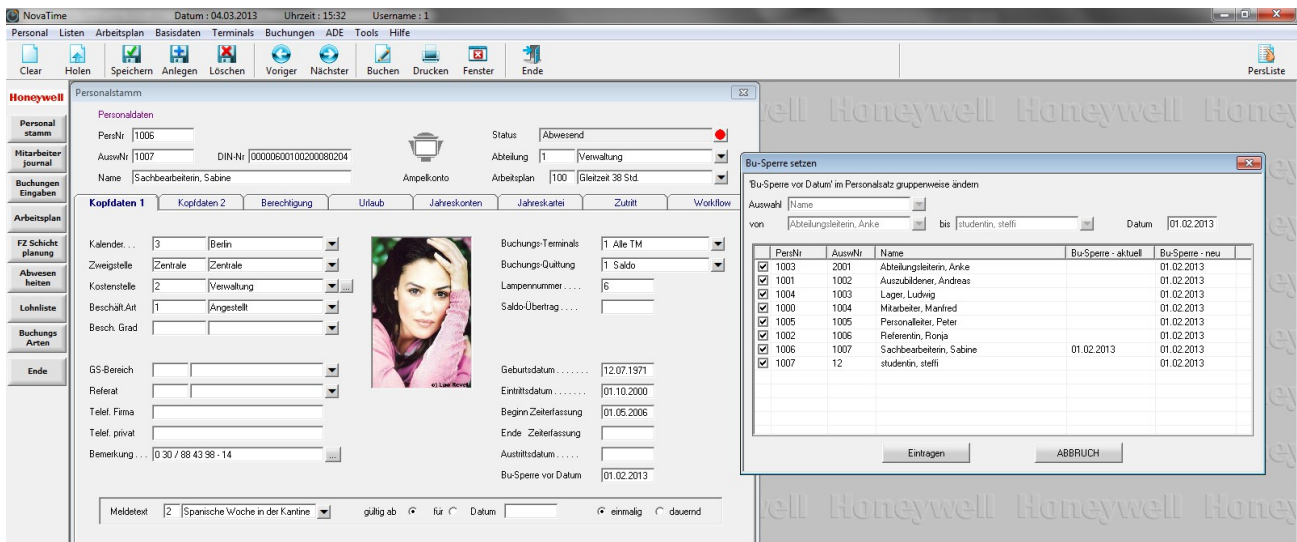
NovaTime Datum : 04.03.2013 Uhrzeit : 15:32 Username : 1

Personal Listen Arbeitsplan Basisdaten Terminals Buchungen ADE Tools Hilfe

Clear Holen Speichern Anlegen Löschen Voriger Nächster Buchen Drucken Fenster Ende PersListe

Honeywell

Personal stamm
Mitarbeiter journal
Buchungen Eingaben
Arbeitsplan
FZ Schicht planung
Abwesen heiten
Lohnliste
Buchungs Arten
Ende

Personalstamm

Personaldaten

PersNr 1006
AuswNr 1007 DIN-Nr 00000600100200080204
Name Sachbearbeiterin, Sabine
Ampelkonto
Status Abwesend
Abteilung 1 Verwaltung
Arbeitsplan 100 Gleitzeit 38 Std.

Kopfdaten 1 | Kopfdaten 2 | Berechtigung | Urlaub | Jahreskonten | Jahreskartei | Zutritt | Workflow

Kalender. . . 3 Berlin
Zweigstelle Zentrale Zentrale
Kostenstelle 2 Verwaltung
Beschäft.Art 1 Angestellt
Besch. Grad

GS-Bereich
Referat
Telef. Firma
Telef. privat
Bemerkung . . . 0 30 / 88 43 98 - 14

c) Lee Revell

Buchungs-Terminals 1 Alle TM
Buchungs-Quittung 1 Saldo
Lampennummer. . . 6
Saldo-Übertrag . . . .

Geburtsdatum . . . . . . . 12.07.1971
Eintrittsdatum . . . . . . . 01.10.2000
Beginn Zeiterfassung 01.05.2006
Ende Zeiterfassung
Austrittsdatum . . . . .
Bu-Sperre vor Datum 01.02.2013

Meldetext 2 Spanische Woche in der Kantine gültig ab für Datum einmalig dauernd

Honeywell Honeywell Honeywell

Bu-Sperre setzen

'Bu-Sperre vor Datum' im Personalsatz gruppenweise ändern

Auswahl Name
von Abteilungsleiterin, Anke bis studentin, steffi Datum 01.02.2013

| | PersNr | AuswNr | Name | Bu-Sperre - aktuell | Bu-Sperre - neu |
|---|---|---|---|---|---|
| ☑ | 1003 | 2001 | Abteilungsleiterin, Anke | | 01.02.2013 |
| ☑ | 1001 | 1002 | Auszubildener, Andreas | | 01.02.2013 |
| ☑ | 1004 | 1003 | Lager, Ludwig | | 01.02.2013 |
| ☑ | 1000 | 1004 | Mitarbeiter, Manfred | | 01.02.2013 |
| ☑ | 1005 | 1005 | Personalleiter, Peter | | 01.02.2013 |
| ☑ | 1002 | 1006 | Referentin, Ronja | | 01.02.2013 |
| ☑ | 1006 | 1007 | Sachbearbeiterin, Sabine | 01.02.2013 | 01.02.2013 |
| ☑ | 1007 | 12 | studentin, steffi | | 01.02.2013 |

Eintragen ABBRUCH